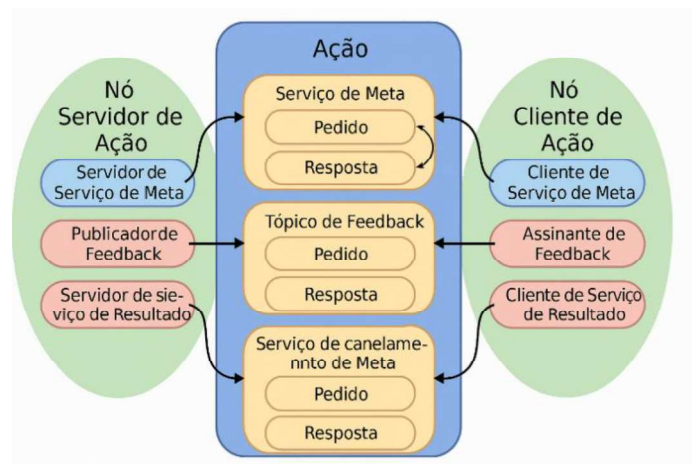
Nó Servidor de Ação

Servidor de Serviço de Meta

Publicadorde Feedback

Servidor de sieviço de Resultado

Ação

Serviço de Meta

Pedido

Resposta

Tópico de Feedback

Pedido

Resposta

Serviço de canelamennto de Meta

Pedido

Resposta

Nó Cliente de Ação

Cliente de Serviço de Meta

Assinante de Feedback

Cliente de Serviço de Resultado